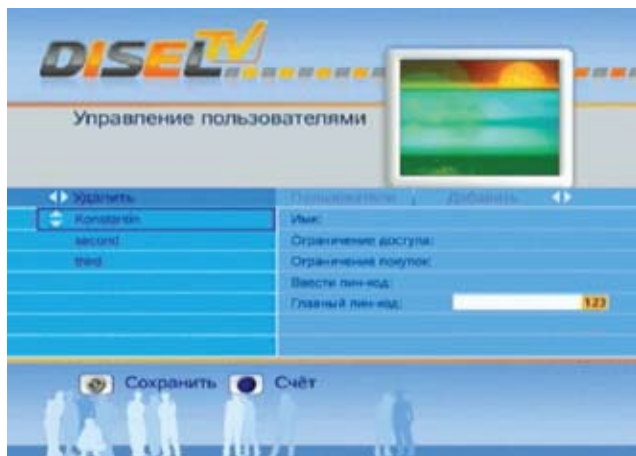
DISEL TV

Управление пользователями

Удалить

Konstantin

second

third

Пользователи

Добавить

Имя:

Ограничение доступа:

Ограничения покупок:

Ввести пин-код:

Главный пин-код:

123

Сохранить

Счёт